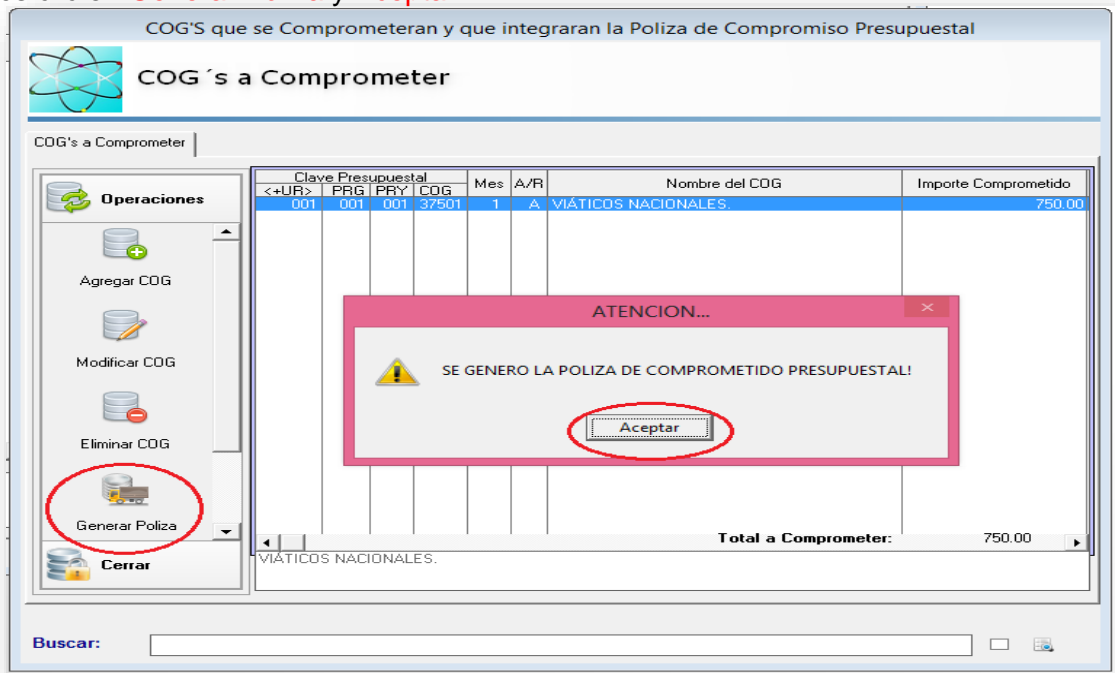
COG'S que se Comprometeran y que integraran la Poliza de Compromiso Presupuestal

COG´s a Comprometer

COG's a Comprometer

Operaciones

Agregar COG

Modificar COG

Eliminar COG

Generar Poliza

Cerrar

| Clave Presupuestal <+UR> | PRG | PRY | COG | Mes | A/R | Nombre del COG | Importe Comprometido |
|---|---|---|---|---|---|---|---|
| 001 | 001 | 001 | 37501 | 1 | A | VIÁTICOS NACIONALES. | 750.00 |

ATENCION...

SE GENERO LA POLIZA DE COMPROMETIDO PRESUPUESTAL!

Aceptar

Total a Comprometer: 750.00

VIÁTICOS NACIONALES.

Buscar: